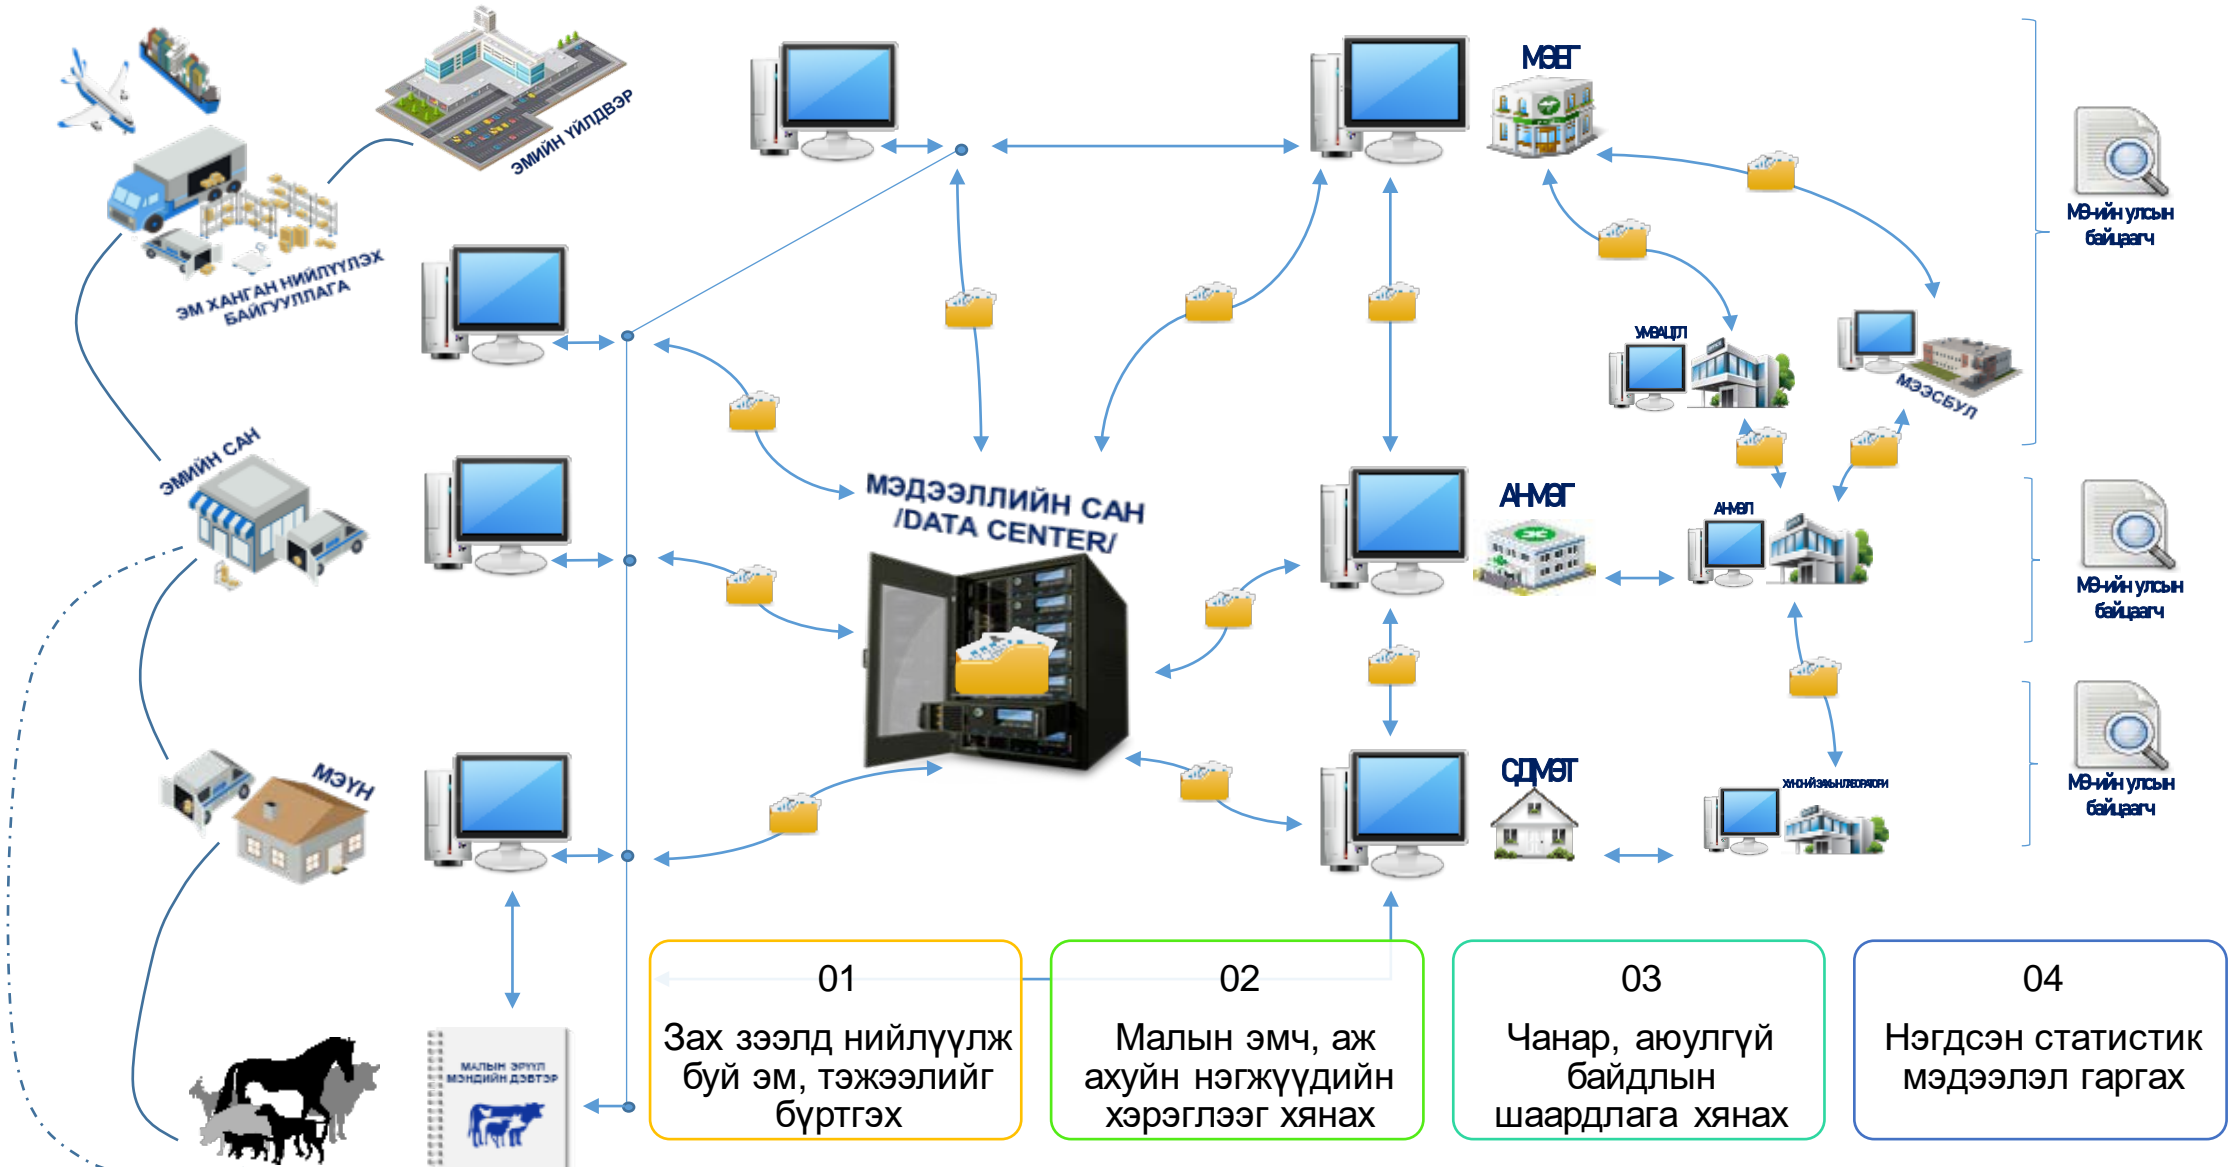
ЭМИЙН ҮЙЛДВЭР

ЭМ ХАНГАН НИЙЛҮҮЛЭХ БАЙГУУЛЛАГА

ЭМИЙН САН

МЭҮН

МАЛЫН ЭРҮҮЛ МЭНДИЙН ДЭВТЭР

МЭДЭЭЛЛИЙН САН /DATA CENTER/

МЭЕГ

УМЭАЦТЛ

МЭЭСБУЛ

АНМЭГ

АНМЭЛ

СДМЭГ

ХОНИЙ ЭМЧИЙН ЛАБОРАТОРИ

МЭ-ийн улсын байцаагч

МЭ-ийн улсын байцаагч

МЭ-ийн улсын байцаагч

01
Зах зээлд нийлүүлж буй эм, тэжээлийг бүртгэх

02
Малын эмч, аж ахуйн нэгжүүдийн хэрэглээг хянах

03
Чанар, аюулгүй байдлын шаардлага хянах

04
Нэгдсэн статистик мэдээлэл гаргах